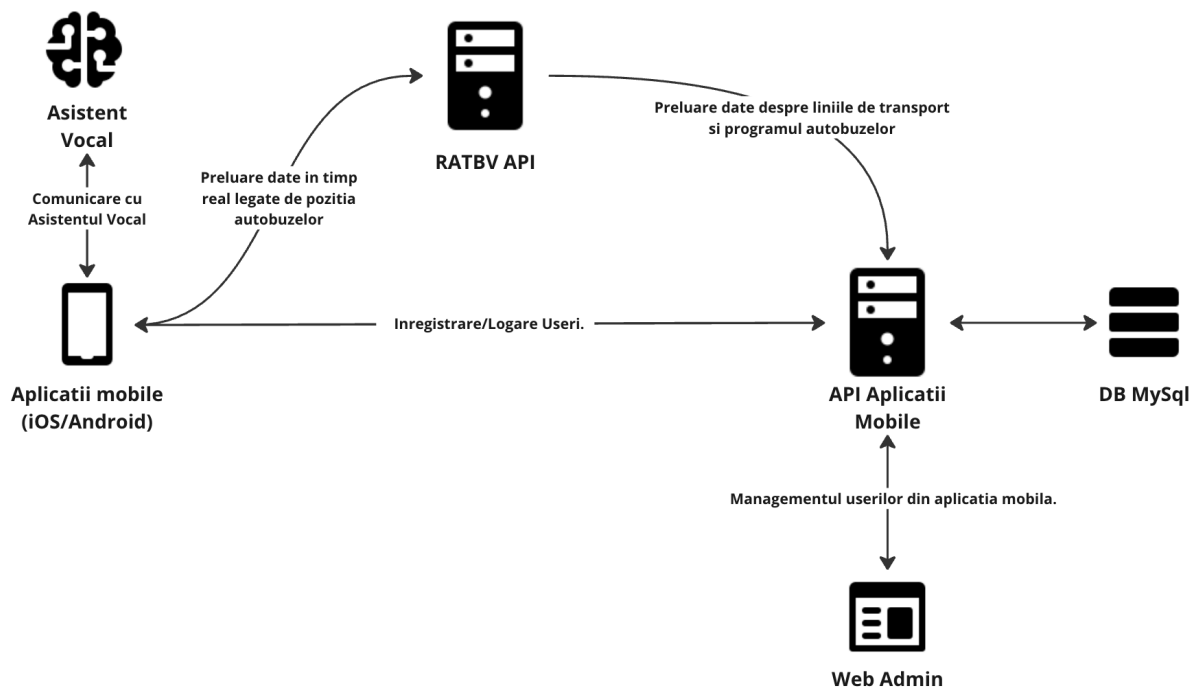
Asistent Vocal

Comunicare cu Asistentul Vocal

Preluare date in timp real legate de pozitia autobuzelor

RATBV API

Preluare date despre liniile de transport si programul autobuzelor

Inregistrare/Logare Useri.

Aplicatii mobile (iOS/Android)

API Aplicatii Mobile

DB MySql

Managementul userilor din aplicatia mobila.

Web Admin